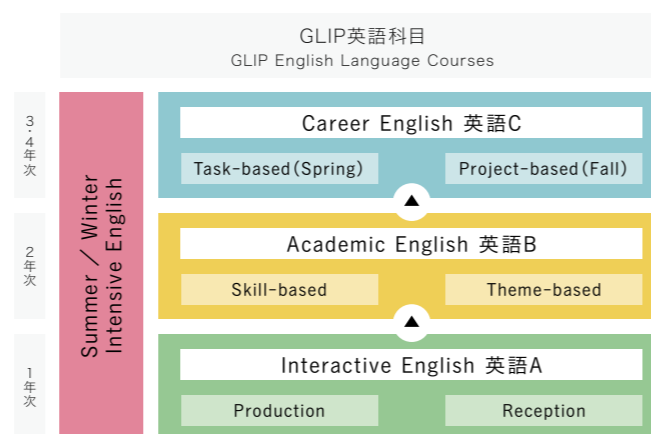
GLIP英語科目
GLIP English Language Courses

3・4年次

2年次

1年次

Summer / Winter Intensive English

Career English 英語C

Task-based (Spring)

Project-based (Fall)

Academic English 英語B

Skill-based

Theme-based

Interactive English 英語A

Production

Reception